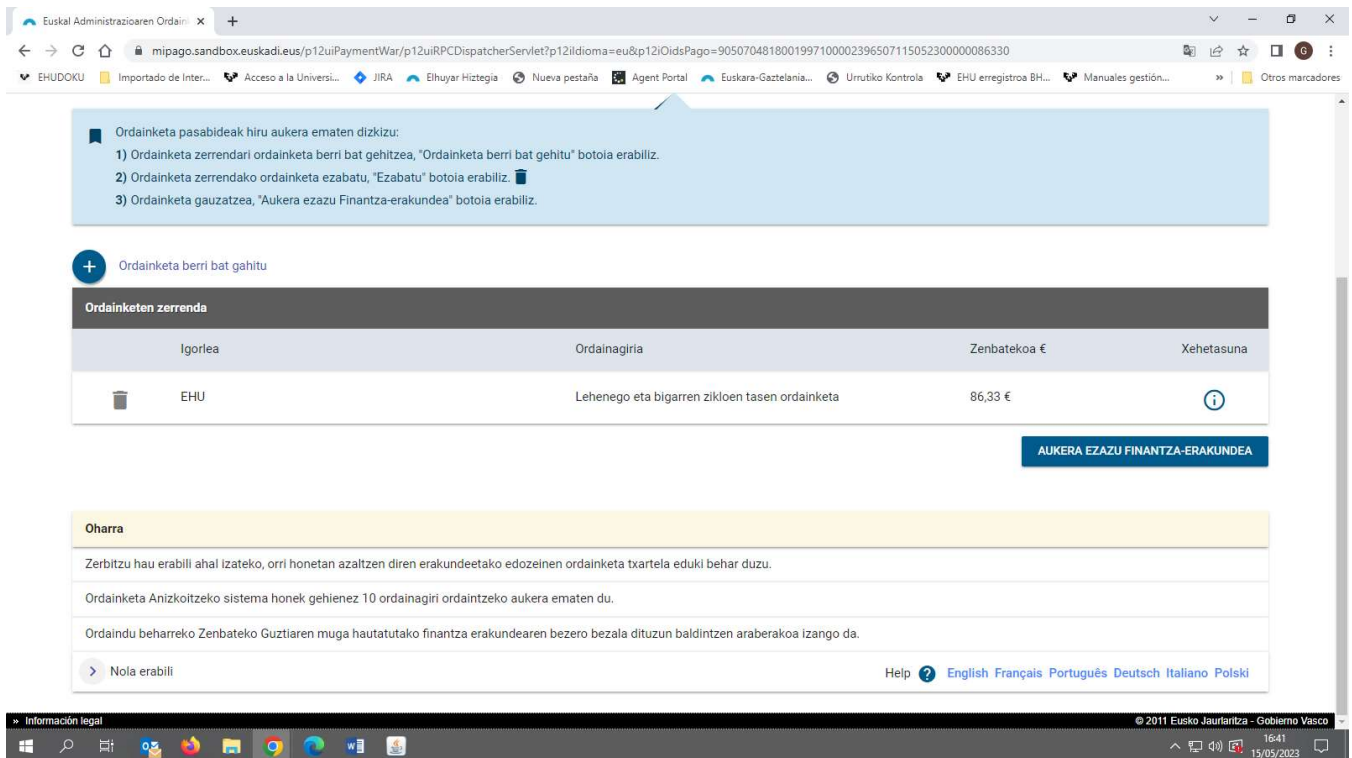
Euskal Administrazioaren Ordain ×  +

mipago.sandbox.euskadi.eus/p12uiPaymentWar/p12uiRPCDispatcherServlet?p12iIdioma=eu&p12iOidsPago=9050704818001997100002396507115052300000086330

EHUDOKU | Importado de Inter... | Acceso a la Universi... | JIRA | Elhuyar Hiztegia | Nueva pestaña | Agent Portal | Euskara-Gaztelania... | Urrutiko Kontrola | EHU erregistroa BH... | Manuales gestión... | » | Otros marcadores

Ordainketa pasabideak hiru aukera ematen dizkizu:
1) Ordainketa zerrendari ordainketa berri bat gehitzea, "Ordainketa berri bat gehitu" botoia erabiliz.
2) Ordainketa zerrendako ordainketa ezabatu, "Ezabatu" botoia erabiliz.
3) Ordainketa gauzatzea, "Aukera ezazu Finantza-erakundea" botoia erabiliz.

Ordainketa berri bat gahitu

Ordainketen zerrenda

| | Igorlea | Ordainagiria | Zenbatekoa € | Xehetasuna |
|---|---|---|---|---|
| | EHU | Lehenego eta bigarren zikloen tasen ordainketa | 86,33 € | |

AUKERA EZAZU FINANTZA-ERAKUNDEA

Oharra

Zerbitzu hau erabili ahal izateko, orri honetan azaltzen diren erakundeetako edozeinen ordainketa txartela eduki behar duzu.

Ordainketa Anizkoitzeko sistema honek gehienez 10 ordainagiri ordaintzeko aukera ematen du.

Ordaindu beharreko Zenbateko Guztiaren muga hautatutako finantza erakundearen bezero bezala dituzun baldintzen araberakoa izango da.

Nola erabili

Help English Français Português Deutsch Italiano Polski

» Información legal

© 2011 Eusko Jaurlaritza - Gobierno Vasco

16:41
15/05/2023